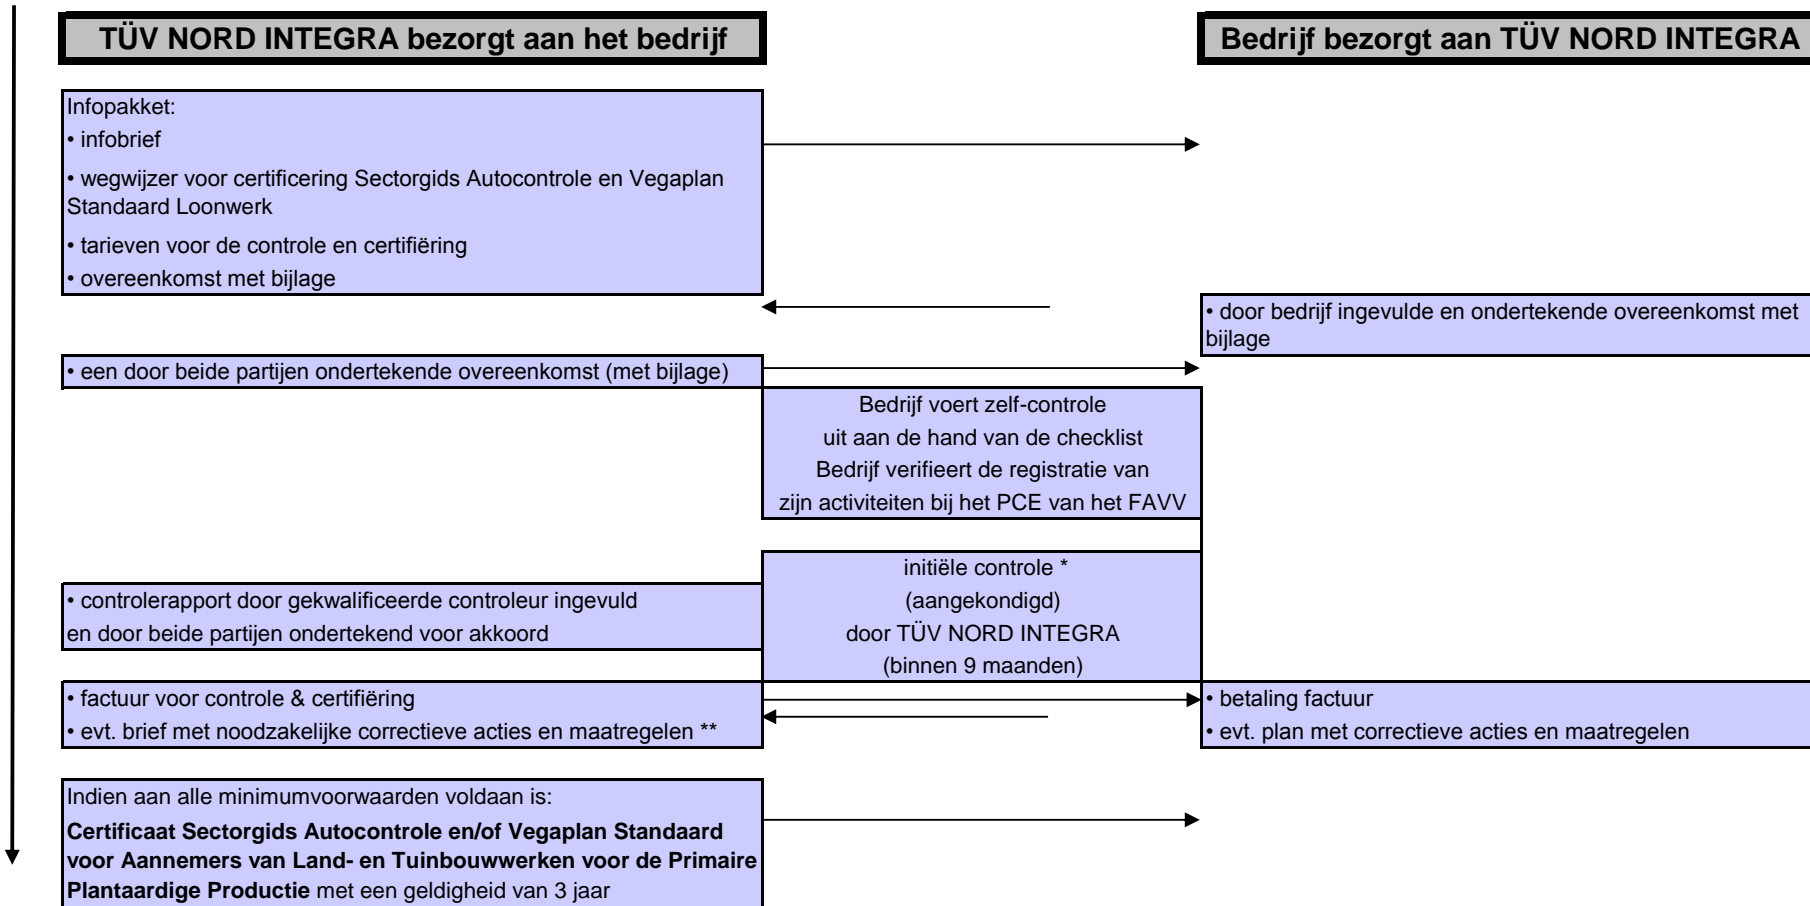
TÜV NORD INTEGRA bezorgt aan het bedrijf

Bedrijf bezorgt aan TÜV NORD INTEGRA

Infopakket:
• infobrief
• wegwijzer voor certificering Sectorgids Autocontrole en Vegaplan Standaard Loonwerk
• tarieven voor de controle en certifiëring
• overeenkomst met bijlage

• door bedrijf ingevulde en ondertekende overeenkomst met bijlage

• een door beide partijen ondertekende overeenkomst (met bijlage)

Bedrijf voert zelf-controle uit aan de hand van de checklist
Bedrijf verifieert de registratie van zijn activiteiten bij het PCE van het FAVV

• controlerapport door gekwalificeerde controleur ingevuld en door beide partijen ondertekend voor akkoord

initiële controle *
(aangekondigd)
door TÜV NORD INTEGRA
(binnen 9 maanden)

• factuur voor controle & certifiëring
• evt. brief met noodzakelijke correctieve acties en maatregelen **

• betaling factuur
• evt. plan met correctieve acties en maatregelen

Indien aan alle minimumvoorwaarden voldaan is:
**Certificaat Sectorgids Autocontrole en/of Vegaplan Standaard voor Aannemers van Land- en Tuinbouwwerken voor de Primaire Plantaardige Productie** met een geldigheid van 3 jaar